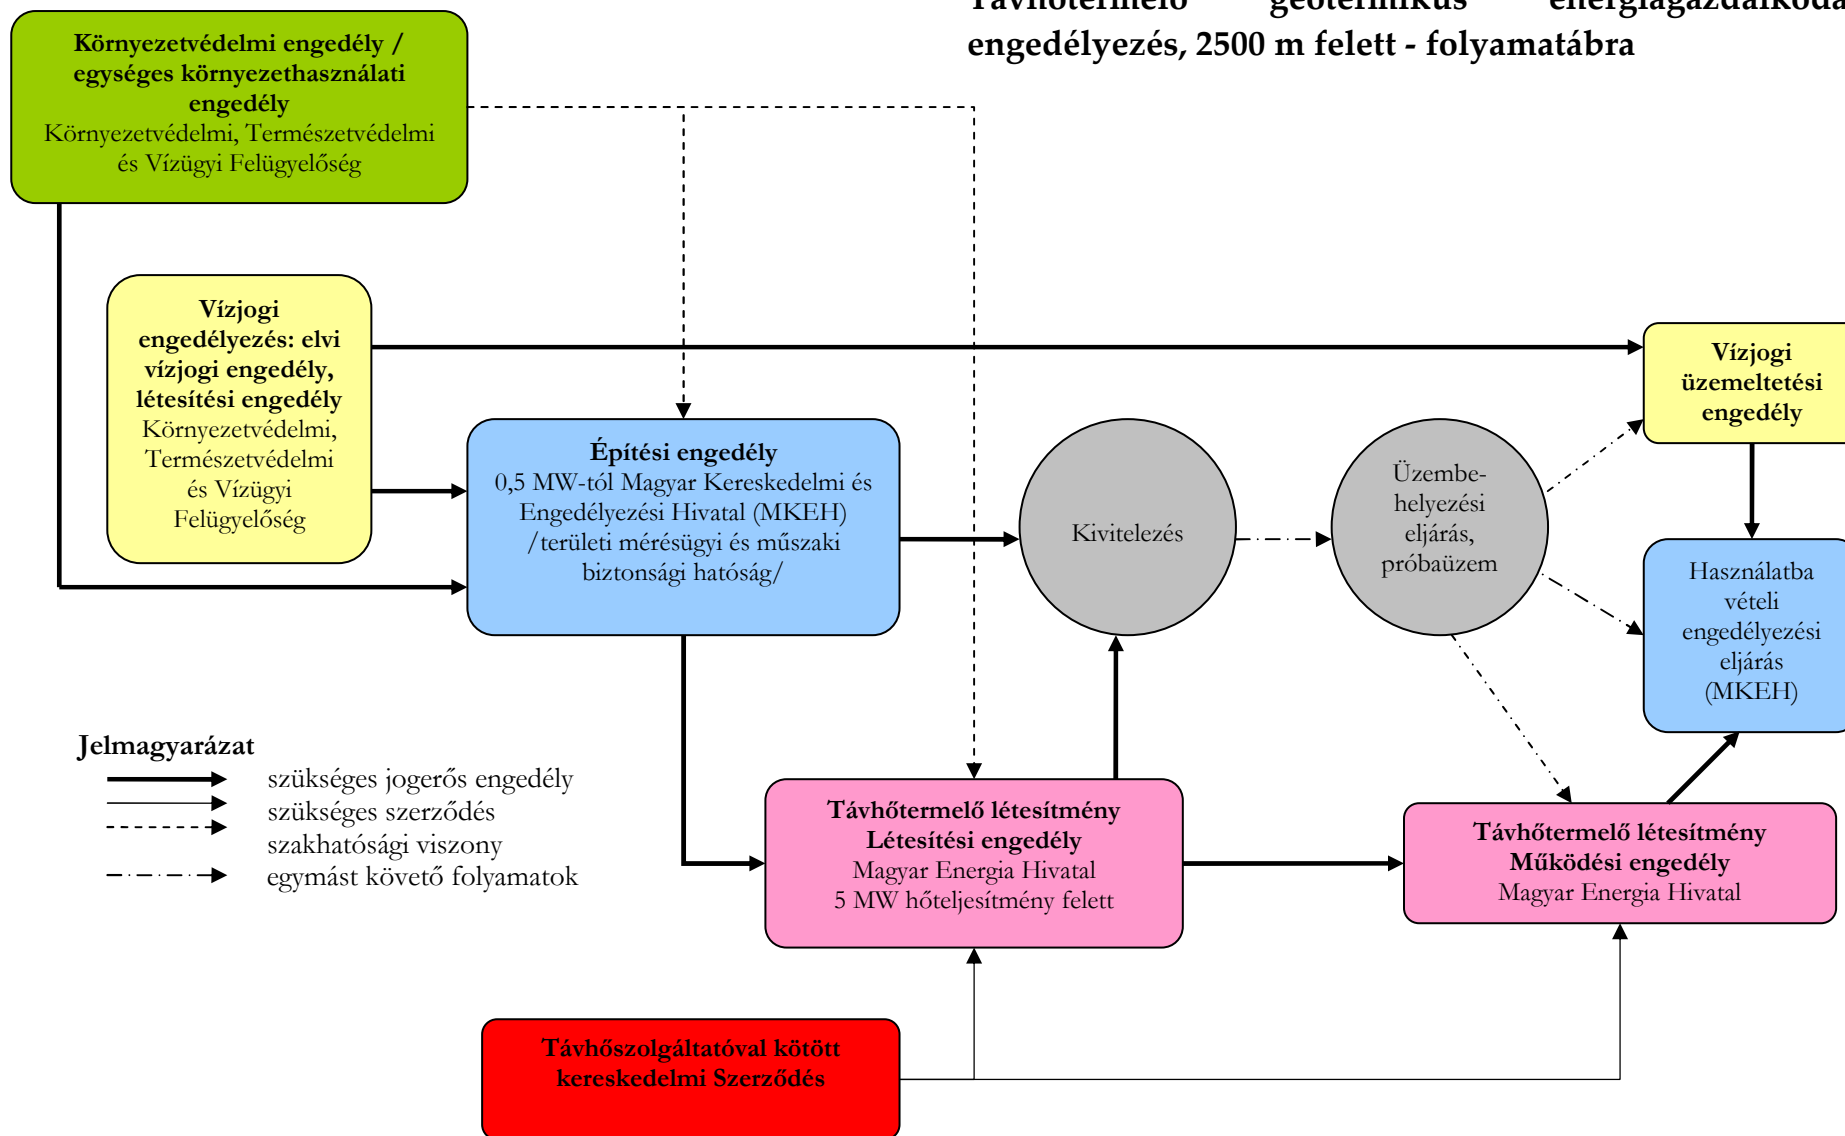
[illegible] engedélyezés, 2500 m felett - folyamatábra

Környezetvédelmi engedély / egységes környezethasználati engedély
Környezetvédelmi, Természetvédelmi és Vízügyi Felügyelőség

Vízjogi engedélyezés: elvi vízjogi engedély, létesítési engedély
Környezetvédelmi, Természetvédelmi és Vízügyi Felügyelőség

Vízjogi üzemeltetési engedély

Építési engedély
0,5 MW-tól Magyar Kereskedelmi és Engedélyezési Hivatal (MKEH) /területi mérésügyi és műszaki biztonsági hatóság/

Kivitelezés

Üzembe-helyezési eljárás, próbaüzem

Használatba vételi engedélyezési eljárás (MKEH)

Jelmagyarázat
szükséges jogerős engedély
szükséges szerződés
szakhatósági viszony
egymást követő folyamatok

Távhőtermelő létesítmény Létesítési engedély
Magyar Energia Hivatal
5 MW hőteljesítmény felett

Távhőtermelő létesítmény Működési engedély
Magyar Energia Hivatal

Távhőszolgáltatóval kötött kereskedelmi Szerződés